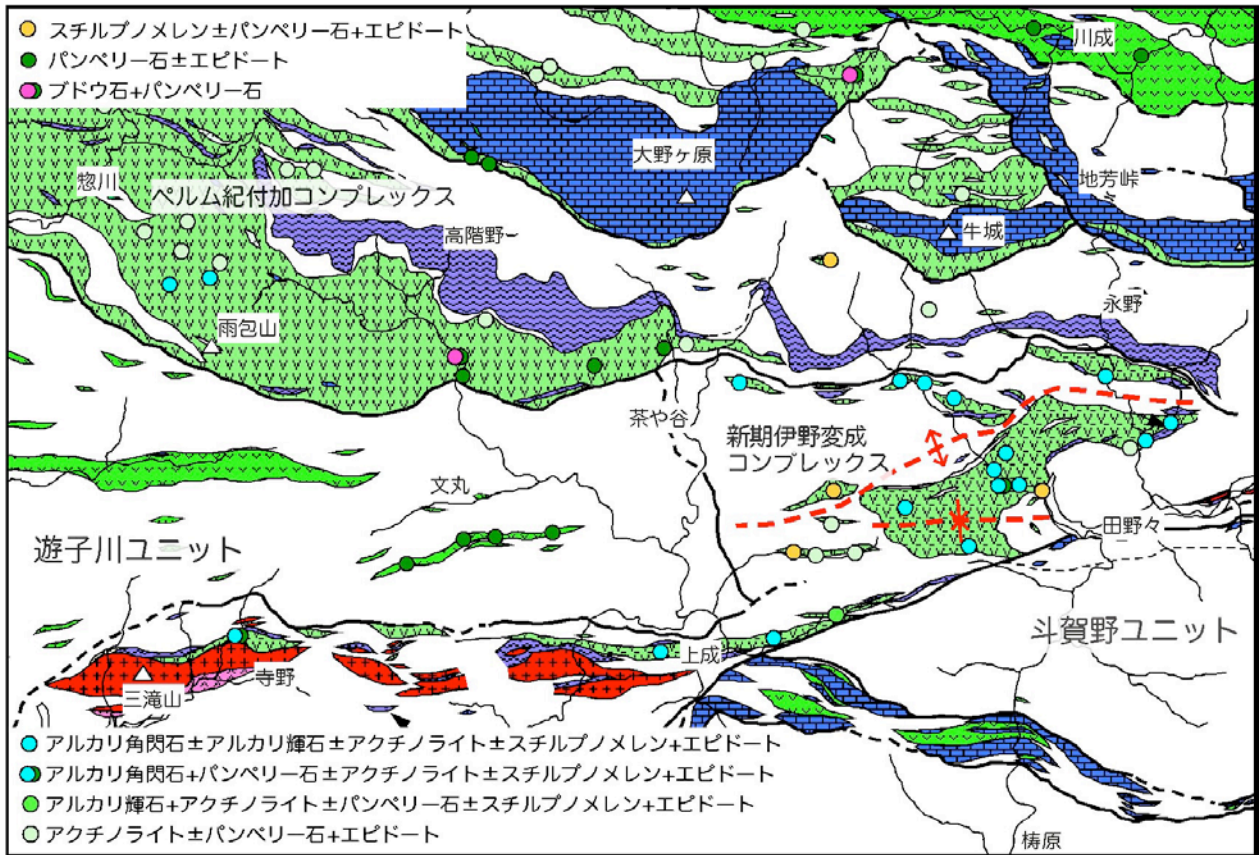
スチルプノメレン±パンペリー石+エピドート
パンペリー石±エピドート
ブドウ石+パンペリー石

川成
大野ヶ原
惣川
ペルム紀付加コンプレックス
地芳峠
高階野
牛城
永野
雨包山
茶や谷
新期伊野変成コンプレックス
文丸
田野々
遊子川ユニット
斗賀野ユニット
上成
寺野
三滝山

アルカリ角閃石±アルカリ輝石±アクチノライト±スチルプノメレン+エピドート
アルカリ角閃石+パンペリー石±アクチノライト±スチルプノメレン+エピドート
アルカリ輝石+アクチノライト±パンペリー石±スチルプノメレン+エピドート
アクチノライト±パンペリー石+エピドート
梼原